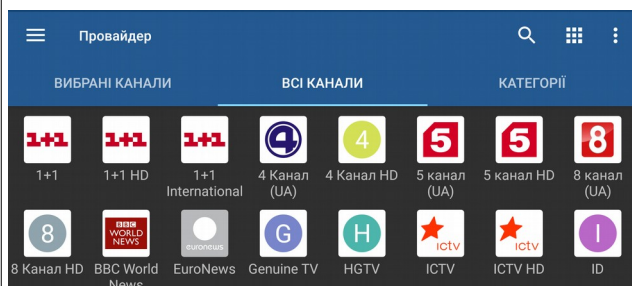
Провайдер

ВИБРАНІ КАНАЛИ
ВСІ КАНАЛИ
КАТЕГОРІЇ

1+1
1+1
1+1
1+1 HD
1+1
1+1 International
4
4 Канал (UA)
4
4 Канал HD
5
5 канал (UA)
5
5 канал HD
8
8 канал (UA)

8
8 Канал HD
BBC WORLD NEWS
BBC World News
euronews
EuroNews
G
Genuine TV
H
HGTV
ictv
ICTV
ictv
ICTV HD
I
ID